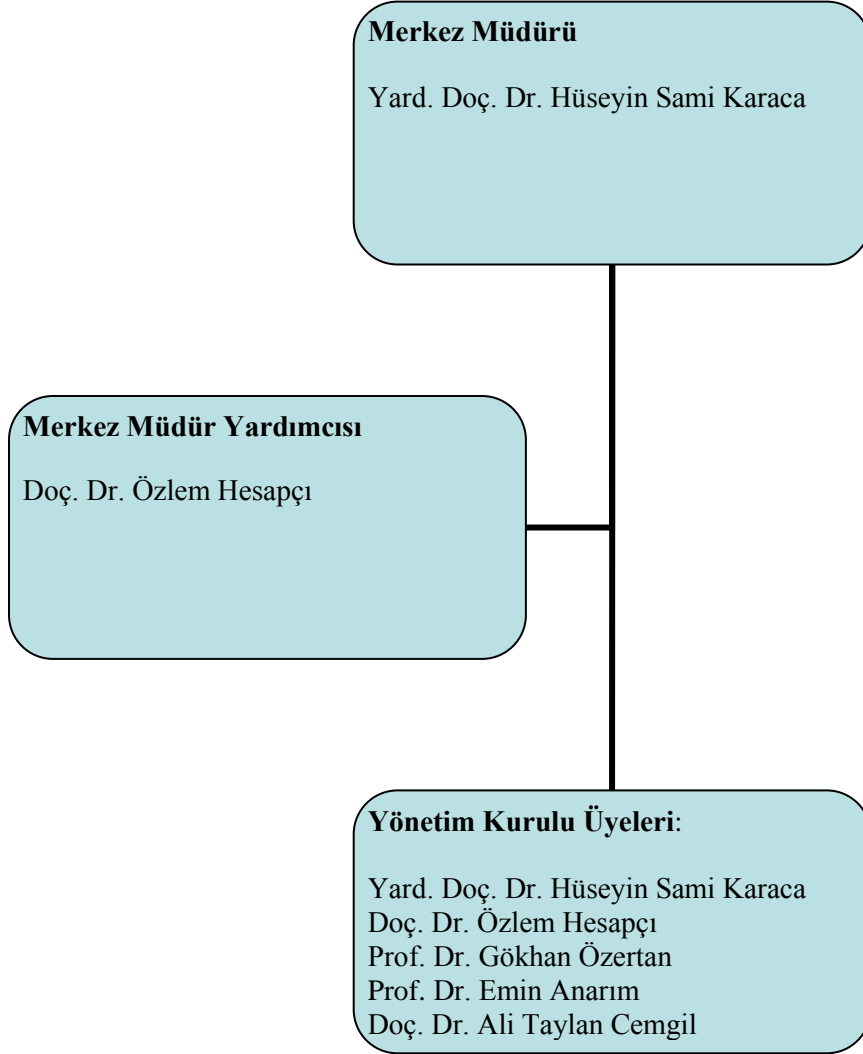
Merkez Müdürü

Yard. Doç. Dr. Hüseyin Sami Karaca

Merkez Müdür Yardımcısı

Doç. Dr. Özlem Hesapçı

Yönetim Kurulu Üyeleri:

Yard. Doç. Dr. Hüseyin Sami Karaca
Doç. Dr. Özlem Hesapçı
Prof. Dr. Gökhan Özertan
Prof. Dr. Emin Anarım
Doç. Dr. Ali Taylan Cemgil